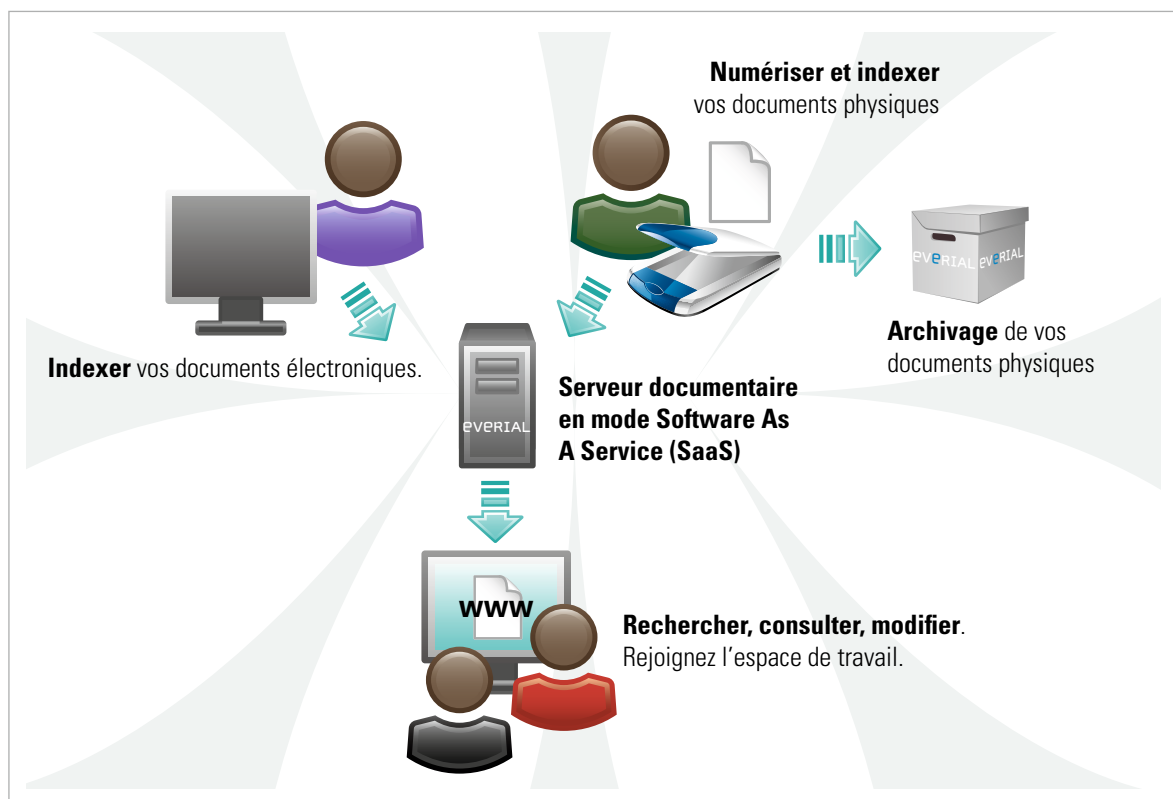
Numériser et indexer
vos documents physiques

everial everial

Archivage de vos documents physiques

Indexer vos documents électroniques.

everial

Serveur documentaire en mode Software As A Service (SaaS)

www

Rechercher, consulter, modifier.
Rejoignez l'espace de travail.